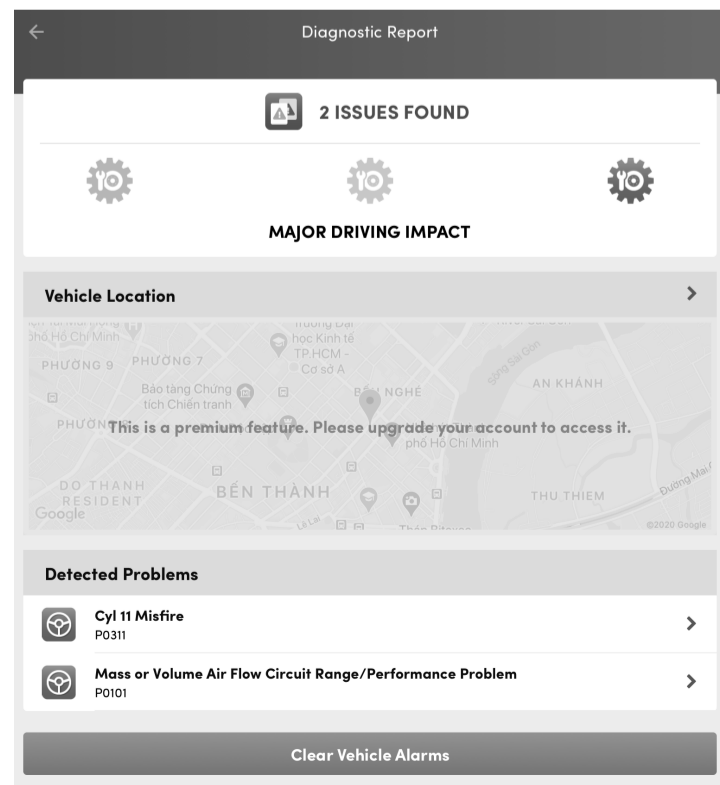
Diagnostic Report

2 ISSUES FOUND

MAJOR DRIVING IMPACT

Vehicle Location

phố Hồ Chí Minh
PHƯỜNG 9 PHƯỜNG 7
Trường Đại học Kinh tế TP.HCM - Cơ sở A
Bảo tàng Chứng tích Chiến tranh
BẾN NGHÉ
AN KHÁNH
PHƯỜNG
This is a premium feature. Please upgrade your account to access it.
phố Hồ Chí Minh
DO THANH RESIDENT
BẾN THÀNH
THU THIEM
Google
©2020 Google

Detected Problems

Cyl 11 Misfire
P0311

Mass or Volume Air Flow Circuit Range/Performance Problem
P0101

Clear Vehicle Alarms